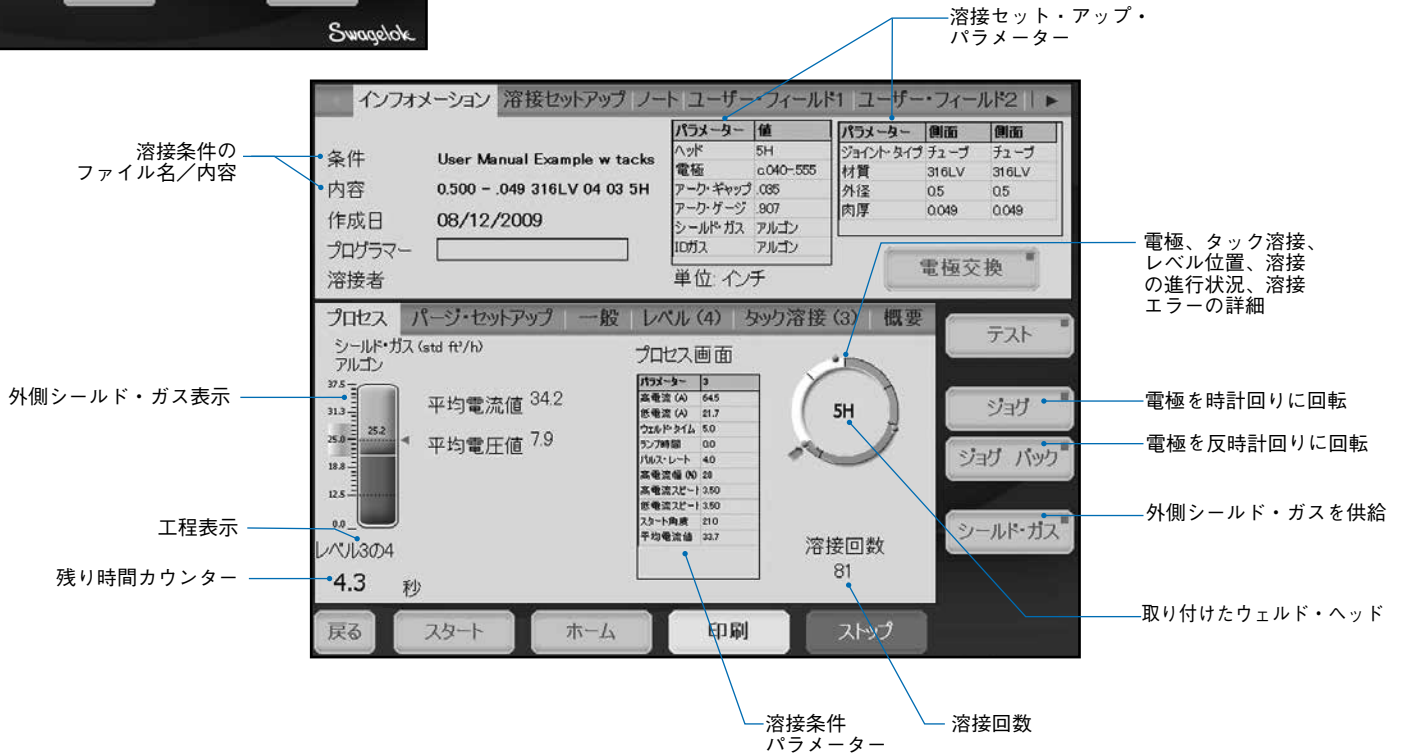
Swagelok

溶接セット・アップ・パラメーター

インフォメーション | 溶接セットアップ | ノート | ユーザー・フィールド1 | ユーザー・フィールド2 | ►

溶接条件のファイル名／内容

条件 User Manual Example w tacks
内容 0.500 - .049 316LV 04 03 5H
作成日 08/12/2009
プログラマー
溶接者

| パラメーター | 値 |
|---|---|
| ヘッド | 5H |
| 電極 | c.040-.555 |
| アーク・ギャップ | .035 |
| アーク・ゲージ | .907 |
| シールド・ガス | アルゴン |
| IDガス | アルゴン |

単位 インチ

| パラメーター | 側面 | 側面 |
|---|---|---|
| ジョイント・タイプ | チューブ | チューブ |
| 材質 | 316LV | 316LV |
| 外径 | 0.5 | 0.5 |
| 肉厚 | 0.049 | 0.049 |

電極交換

電極、タック溶接、レベル位置、溶接の進行状況、溶接エラーの詳細

プロセス | パージ・セットアップ | 一般 | レベル (4) | タック溶接 (3) | 概要

シールド・ガス (std ft³/h)
アルゴン

外側シールド・ガス表示

37.5
31.3
25.2
25.0
18.8
12.5
0.0

平均電流値 34.2
平均電圧値 7.9

プロセス画面

| パラメーター | 3 |
|---|---|
| 高電流 (A) | 64.5 |
| 低電流 (A) | 21.7 |
| ウェルド・タイム | 5.0 |
| ランプ時間 | 0.0 |
| パルス・レート | 4.0 |
| 高電流幅 (%) | 28 |
| 高電流スピード | 3.50 |
| 低電流スピード | 3.50 |
| スタート角度 | 210 |
| 平均電流値 | 33.7 |

5H

テスト
ジョグ
電極を時計回りに回転
ジョグ バック
電極を反時計回りに回転
シールド・ガス
外側シールド・ガスを供給

工程表示
レベル3の4

残り時間カウンター
4.3 秒

溶接回数
81

取り付けたウェルド・ヘッド

戻る スタート ホーム 印刷 ストップ

溶接条件パラメーター

溶接回数